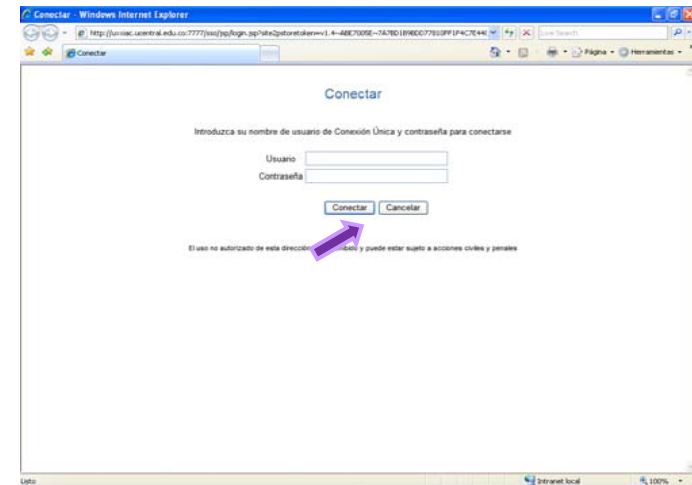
Conectar - Windows Internet Explorer

http://uxxiac.ucentral.edu.co:7777/sso/jsp/login.jsp?site2pstoretoken=v1.4~ABC7005E~7A78D1898DD77810FF1F4C7E44

Live Search

Conectar

Página · Herramientas ·

Conectar

Introduzca su nombre de usuario de Conexión Única y contraseña para conectarse

Usuario

Contraseña

Conectar Cancelar

El uso no autorizado de esta dirección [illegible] y puede estar sujeto a acciones civiles y penales

Listo

Intranet local

100%